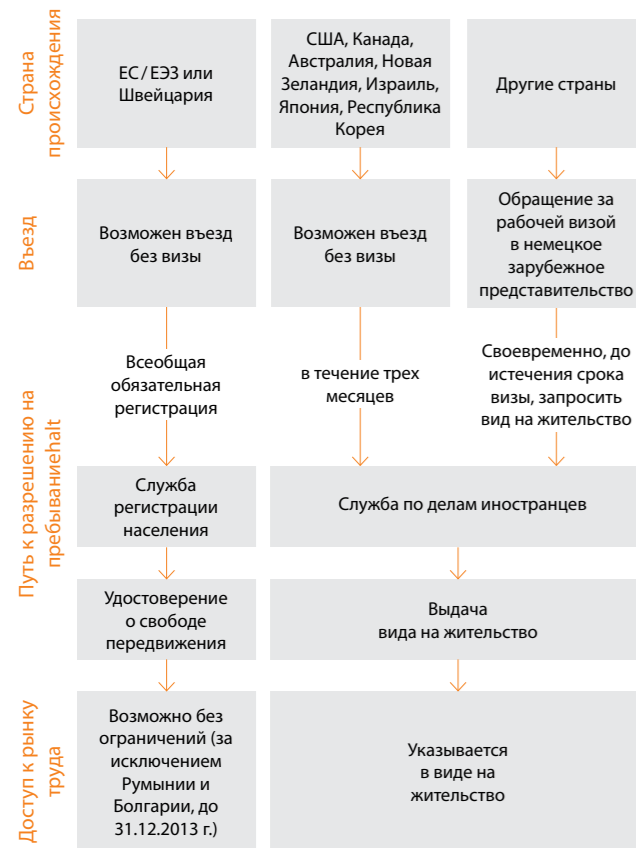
Страна происхождения

ЕС / ЕЭЗ или Швейцария

США, Канада, Австралия, Новая Зеландия, Израиль, Япония, Республика Корея

Другие страны

Въезд

Возможен въезд без визы

Возможен въезд без визы

Обращение за рабочей визой в немецкое зарубежное представительство

Путь к разрешению на пребываниеhalt

Всеобщая обязательная регистрация

в течение трех месяцев

Своевременно, до истечения срока визы, запросить вид на жительство

Служба регистрации населения

Служба по делам иностранцев

Удостоверение о свободе передвижения

Выдача вида на жительство

Доступ к рынку труда

Возможно без ограничений (за исключением Румынии и Болгарии, до 31.12.2013 г.)

Указывается в виде на жительство